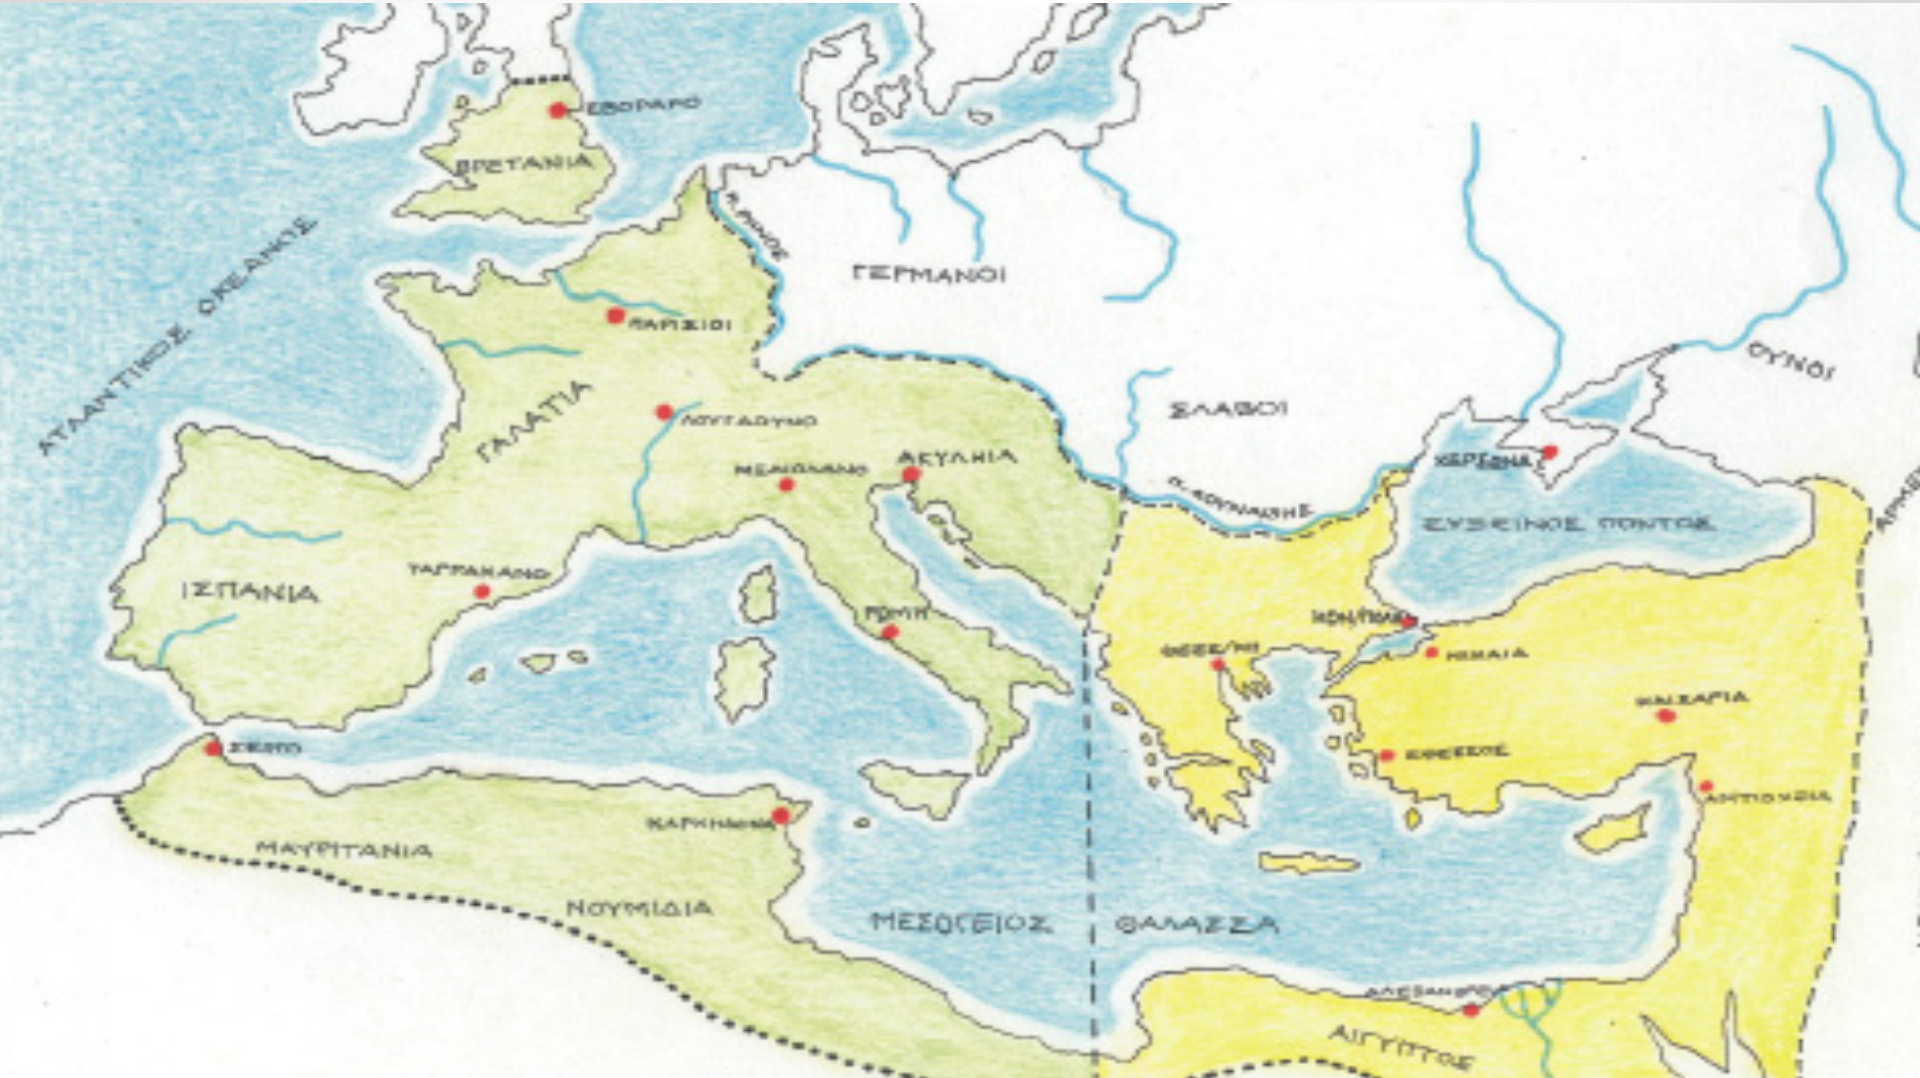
ΕΒΟΡΑΚΟ
ΒΡΕΤΑΝΙΑ
ΑΤΛΑΝΤΙΚΟΣ ΩΚΕΑΝΟΣ
Π. ΡΗΝΟΣ
ΓΕΡΜΑΝΟΙ
ΠΑΡΙΣΙΟΙ
ΓΑΛΑΤΙΑ
ΛΟΥΓΔΟΥΝΟ
ΜΕΔΙΟΛΑΝΟ
ΑΚΥΛΗΙΑ
ΣΛΑΒΟΙ
ΟΥΝΟΙ
ΧΕΡΣΩΝΑ
Π. ΔΟΥΝΑΒΗΣ
ΕΥΞΕΙΝΟΣ ΠΟΝΤΟΣ
ΙΣΠΑΝΙΑ
ΤΑΡΡΑΚΩΝΑ
ΡΩΜΗ
ΚΩΝ/ΠΟΛΗ
ΘΕΣΣ/ΝΙΚΗ
ΝΙΚΑΙΑ
ΚΑΙΣΑΡΙΑ
ΕΦΕΣΣΟΣ
ΑΝΤΙΟΧΕΙΑ
ΣΕΠΤΟ
ΚΑΡΧΗΔΟΝΑ
ΜΑΥΡΙΤΑΝΙΑ
ΝΟΥΜΙΔΙΑ
ΜΕΣΟΓΕΙΟΣ ΘΑΛΑΣΣΑ
ΑΛΕΞΑΝΔΡΕΙΑ
ΑΙΓΥΠΤΟΣ
ΑΡΜ